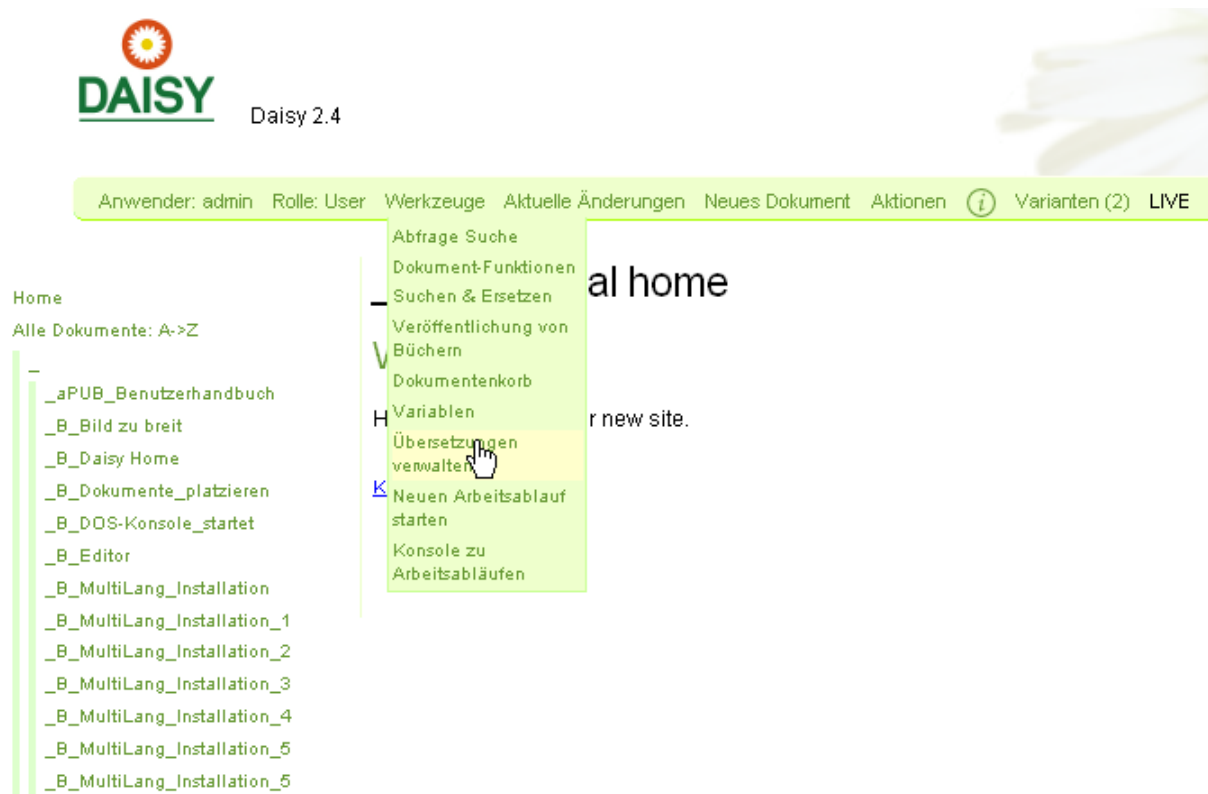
DAISY

Daisy 2.4

Anwender: admin Rolle: User Werkzeuge Aktuelle Änderungen Neues Dokument Aktionen Varianten (2) LIVE

Abfrage Suche
Dokument-Funktionen
Suchen & Ersetzen
Veröffentlichung von Büchern
Dokumentenkorb
Variablen
Übersetzungen verwalten
Neuen Arbeitsablauf starten
Konsole zu Arbeitsabläufen

Home
Alle Dokumente: A->Z
_
_aPUB_Benutzerhandbuch
_B_Bild zu breit
_B_Daisy Home
_B_Dokumente_platzieren
_B_DOS-Konsole_startet
_B_Editor
_B_MultiLang_Installation
_B_MultiLang_Installation_1
_B_MultiLang_Installation_2
_B_MultiLang_Installation_3
_B_MultiLang_Installation_4
_B_MultiLang_Installation_5
_B_MultiLang_Installation_5

_ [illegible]al home

W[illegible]

H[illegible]r new site.

K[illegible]